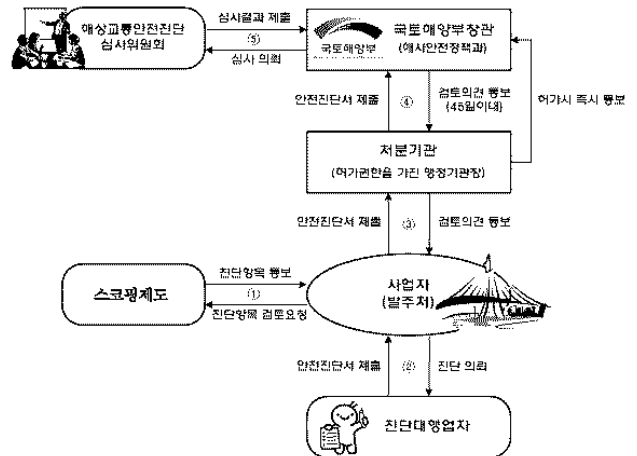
해상교통안전진단 심사위원회

심사결과 제출

⑤

심사 의뢰

국토해양부

국토해양부장관 (해사안전정책과)

허가시 즉시 통보

안전진단서 제출

④

검토의견 통보 (45일이내)

처분기관 (허가권한을 가진 행정기관장)

안전진단서 제출

③

검토의견 통보

스코핑제도

진단항목 통보

①

진단항목 검토요청

사업자 (발주처)

안전진단서 제출

②

진단 의뢰

진단대행업자